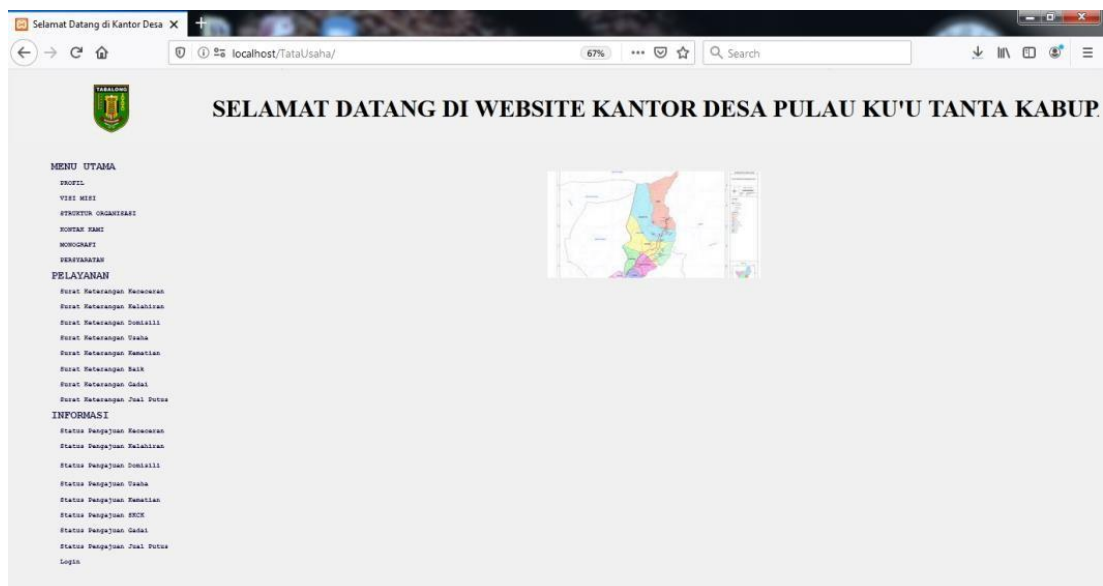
Selamat Datang di Kantor Desa ×

localhost/TataUsaha/

67%

Search

TABALONG

SELAMAT DATANG DI WEBSITE KANTOR DESA PULAU KU'U TANTA KABUP

MENU UTAMA

PROFIL

VISI MISI

STRUKTUR ORGANISASI

KONTAK KAMI

MONOGRAFI

PERSYARATAN

PELAYANAN

Surat Keterangan Kecaceran

Surat Keterangan Kelahiran

Surat Keterangan Domisili

Surat Keterangan Usaha

Surat Keterangan Kematian

Surat Keterangan Baik

Surat Keterangan Gadai

Surat Keterangan Jual Putus

INFORMASI

Status Pengajuan Kecaceran

Status Pengajuan Kelahiran

Status Pengajuan Domisili

Status Pengajuan Usaha

Status Pengajuan Kematian

Status Pengajuan SKCK

Status Pengajuan Gadai

Status Pengajuan Jual Putus

Login